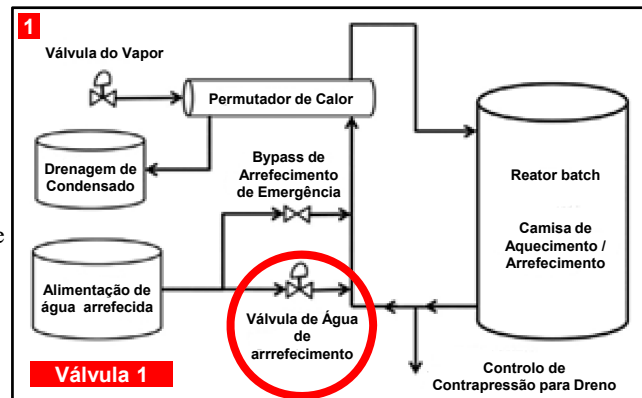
1

Válvula do Vapor

Permutador de Calor

Drenagem de Condensado

Bypass de Arrefecimento de Emergência

Reator batch

Camisa de Aquecimento / Arrefecimento

Alimentação de água arrefecida

Válvula de Água de arrrefecimento

Válvula 1

Controlo de Contrapressão para Dreno

e